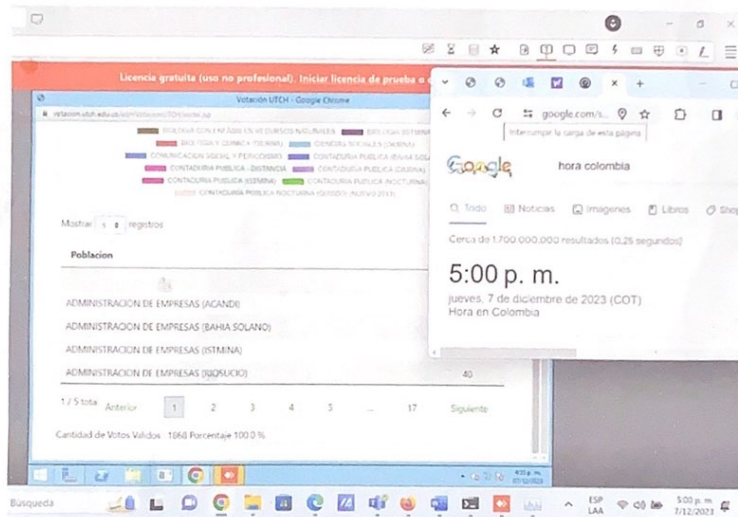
Licencia gratuita (uso no profesional). Iniciar licencia de prueba o c

Votación UTCH - Google Chrome

votacion.utch.edu.co

BIOLOGIA CON ENFASIS EN RECURSOS NATURALES
BIOLOGIA (ISTMINA)
BIOLOGIA Y QUIMICA (TADO)
CIENCIAS SOCIALES (QUIBDO)
COMUNICACION SOCIAL Y PERIODISMO
CONTADURIA PUBLICA (BAHIA SOLANO)
CONTADURIA PUBLICA - DISTANCIA
CONTADURIA PUBLICA (QUIBDO)
CONTADURIA PUBLICA (ISTMINA)
CONTADURIA PUBLICA (NOCTURNA)
CONTADURIA PUBLICA NOCTURNA (QUIBDO) NUEVO 2013

Mostrar 5 registros

Poblacion

ADMINISTRACION DE EMPRESAS (ACANDI)
ADMINISTRACION DE EMPRESAS (BAHIA SOLANO)
ADMINISTRACION DE EMPRESAS (ISTMINA)
ADMINISTRACION DE EMPRESAS (RIOSUCIO) 40

1 / 5 tota Anterior 1 2 3 4 5 ... 17 Siguiente

Cantidad de Votos Validos: 1868 Porcentaje 100.0 %

google.com/s...

Interrumpir la carga de esta página

Google hora colombia

Todo Noticias Imágenes Libros Shop

Cerca de 1.700.000.000 resultados (0,26 segundos)

5:00 p. m.
jueves, 7 de diciembre de 2023 (COT)
Hora en Colombia

Busqueda

ESP LAA 5:00 p. m. 7/12/2023